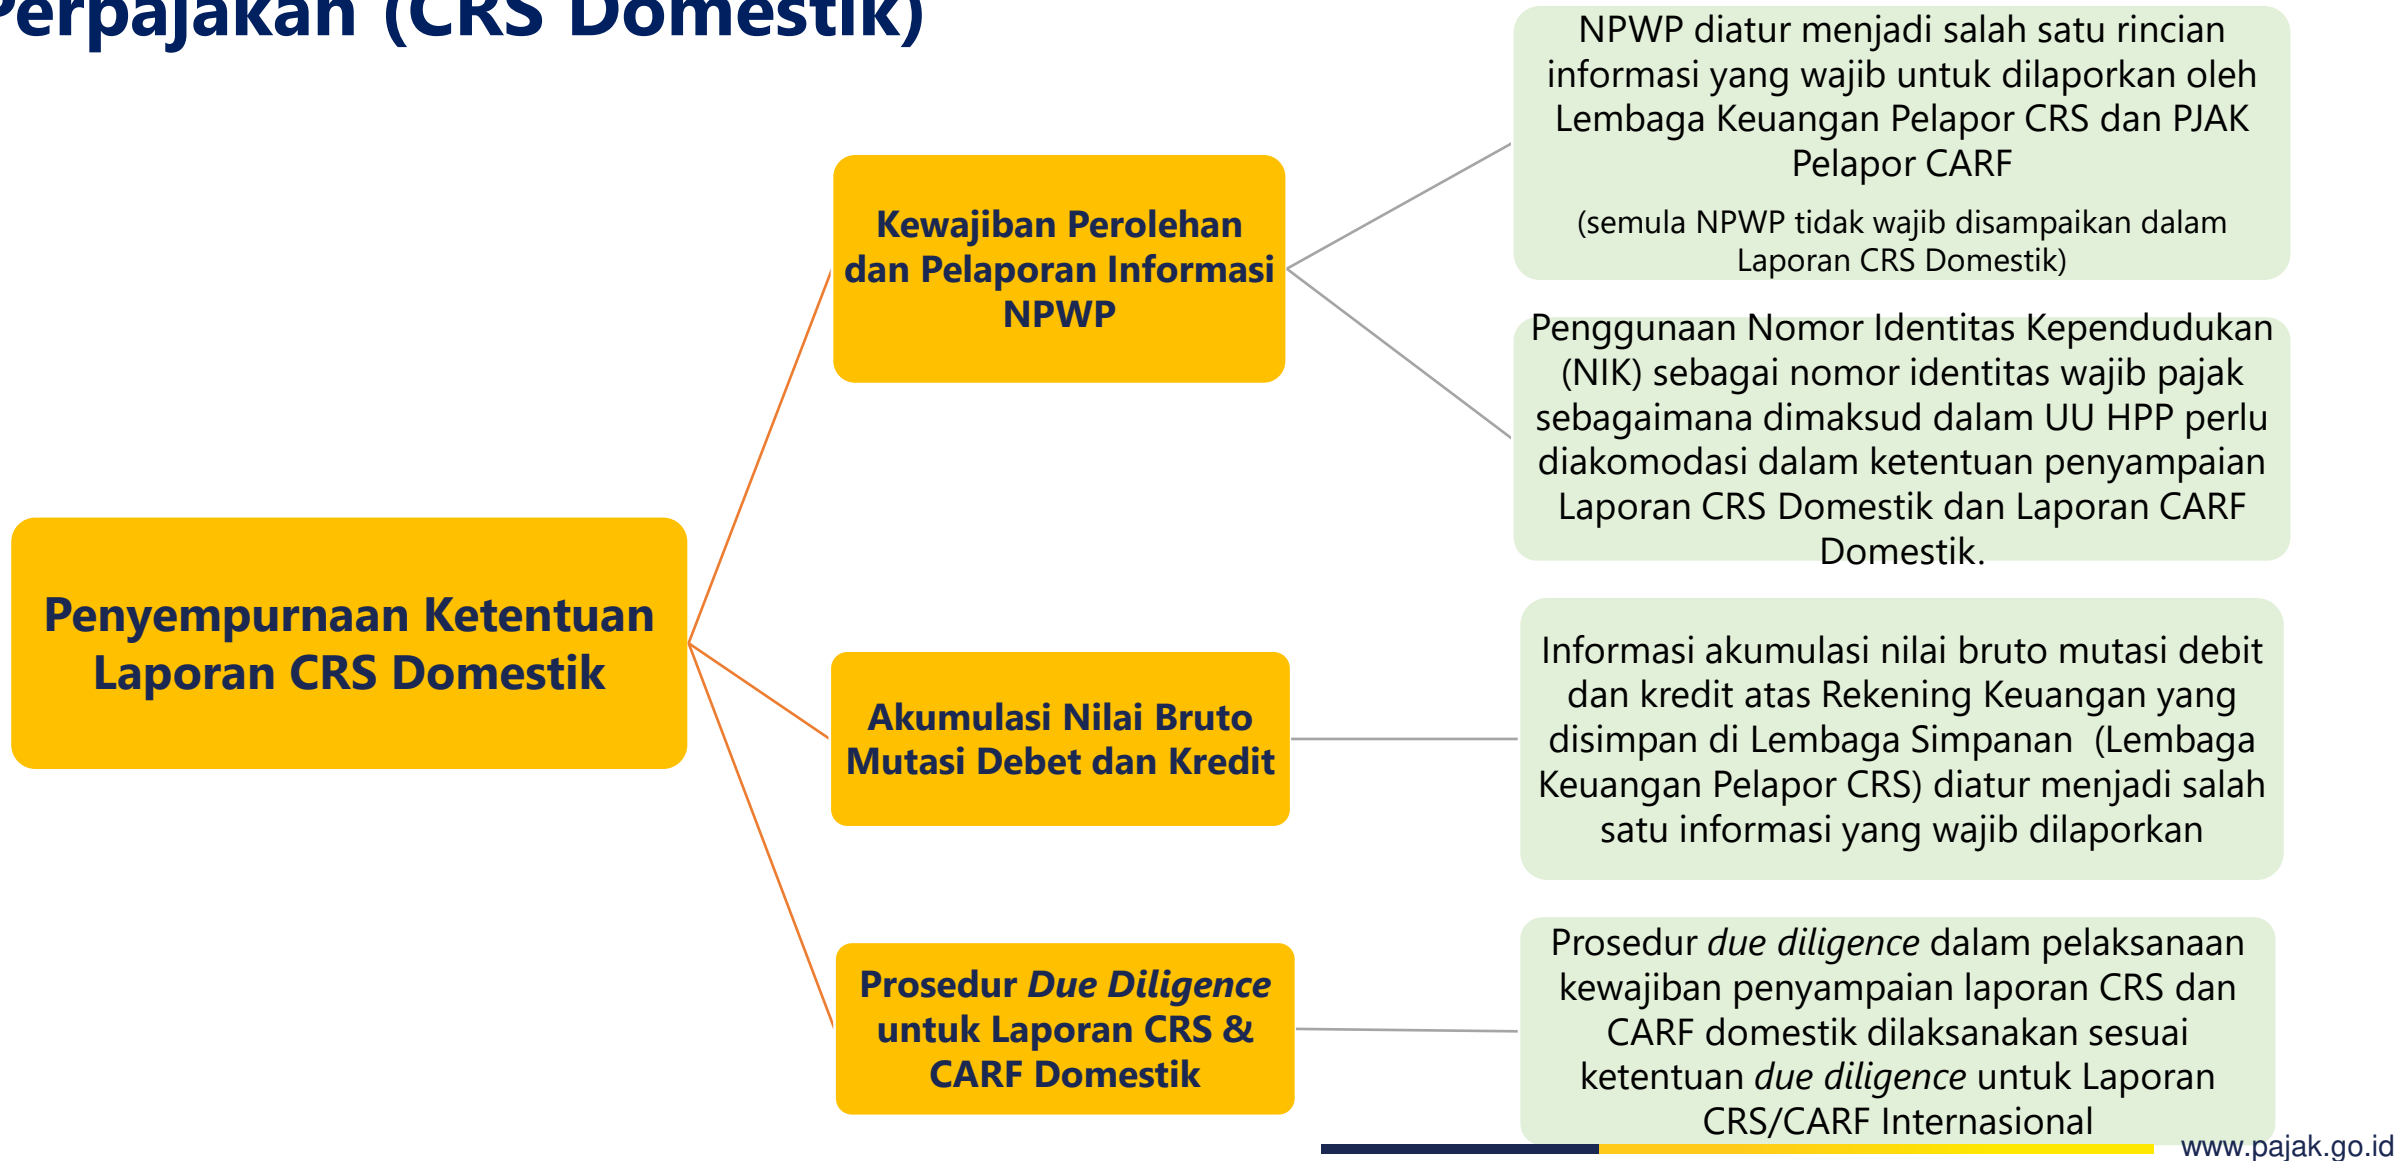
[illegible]erpajakan (CRS Domestik)

Penyempurnaan Ketentuan Laporan CRS Domestik

Kewajiban Perolehan dan Pelaporan Informasi NPWP

NPWP diatur menjadi salah satu rincian informasi yang wajib untuk dilaporkan oleh Lembaga Keuangan Pelapor CRS dan PJAK Pelapor CARF

(semula NPWP tidak wajib disampaikan dalam Laporan CRS Domestik)

Penggunaan Nomor Identitas Kependudukan (NIK) sebagai nomor identitas wajib pajak sebagaimana dimaksud dalam UU HPP perlu diakomodasi dalam ketentuan penyampaian Laporan CRS Domestik dan Laporan CARF Domestik.

Akumulasi Nilai Bruto Mutasi Debet dan Kredit

Informasi akumulasi nilai bruto mutasi debit dan kredit atas Rekening Keuangan yang disimpan di Lembaga Simpanan (Lembaga Keuangan Pelapor CRS) diatur menjadi salah satu informasi yang wajib dilaporkan

Prosedur *Due Diligence* untuk Laporan CRS & CARF Domestik

Prosedur *due diligence* dalam pelaksanaan kewajiban penyampaian laporan CRS dan CARF domestik dilaksanakan sesuai ketentuan *due diligence* untuk Laporan CRS/CARF Internasional

www.pajak.go.id